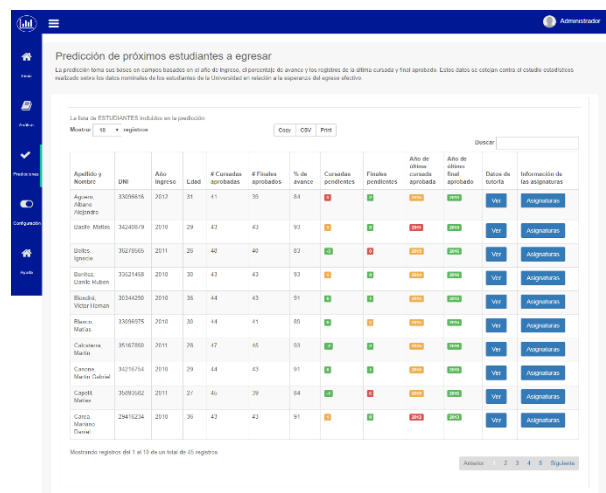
Administrador

Inicio

Análisis

Predicciones

Configuración

Ayuda

Predicción de próximos estudiantes a egresar

La predicción toma sus bases en campos basados en el año de ingreso, el porcentaje de avance y los registros de la última cursada y final aprobado. Estos datos se cotejan contra el estudio estadístico realizado sobre los datos nominales de los estudiantes de la Universidad en relación a la esperanza del egreso efectivo.

La lista de ESTUDIANTES incluidos en la predicción

Mostrar 10 registros

Copy CSV Print

Buscar:

| Apellido y Nombre | DNI | Año Ingreso | Edad | # Cursadas aprobadas | # Finales aprobados | % de avance | Cursadas pendientes | Finales pendientes | Año de última cursada aprobada | Año de último final aprobado | Datos de tutoría | Información de las asignaturas |
|---|---|---|---|---|---|---|---|---|---|---|---|---|
| Aguero, Albano Alejandro | 33096616 | 2012 | 31 | 41 | 35 | 84 | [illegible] | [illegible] | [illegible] | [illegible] | Ver | Asignaturas |
| Basile, Matias | 342400/9 | 2010 | 29 | 43 | 43 | 93 | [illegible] | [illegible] | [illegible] | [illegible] | Ver | Asignaturas |
| Belles, Ignacio | 30278565 | 2011 | 29 | 40 | 40 | 83 | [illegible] | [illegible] | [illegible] | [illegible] | Ver | Asignaturas |
| Benitez, Danilo Ruben | 33621458 | 2010 | 30 | 43 | 43 | 93 | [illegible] | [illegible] | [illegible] | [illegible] | Ver | Asignaturas |
| Bianchini, Victor Hernan | 30344250 | 2010 | 35 | 44 | 43 | 91 | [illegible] | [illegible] | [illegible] | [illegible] | Ver | Asignaturas |
| Blanco, Matias | 33096975 | 2010 | 30 | 44 | 41 | 89 | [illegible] | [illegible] | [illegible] | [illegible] | Ver | Asignaturas |
| Calcaterra, Martin | 35167860 | 2011 | 26 | 47 | 45 | 93 | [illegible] | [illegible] | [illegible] | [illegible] | Ver | Asignaturas |
| Cancino, Martin Gabriel | 34216754 | 2010 | 29 | 44 | 43 | 91 | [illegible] | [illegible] | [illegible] | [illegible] | Ver | Asignaturas |
| Capelli, Matias | 35093682 | 2011 | 27 | 46 | 39 | 84 | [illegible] | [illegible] | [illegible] | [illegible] | Ver | Asignaturas |
| Carca, Mariano Daniel | 29416234 | 2010 | 36 | 43 | 43 | 91 | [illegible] | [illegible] | 2012 | 2013 | Ver | Asignaturas |

Mostrando registros del 1 al 10 de un total de 45 registros

Anterior 1 2 3 4 5 Siguiente